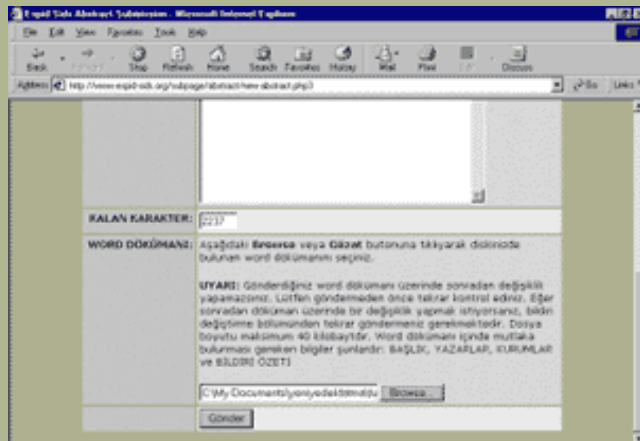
Espid Sds Abstract Submission - Microsoft Internet Explorer

File Edit View Favorites Tools Help

Back Forward Stop Refresh Home Search Favorites History Mail Print Edit Discuss

Address http://www.espid-sds.org/subpage/abstract/new abstract.php3

Go Links

KALAN KARAKTER: 2237

WORD DÖKÜMANI: Aşağıdaki Browse veya Gözat butonuna tıklayarak diskinizde bulunan word dökümanını seçiniz.

UYARI: Gönderdiğiniz word dökümanı üzerinde sonradan değişiklik yapamazsınız. Lütfen göndermeden önce tekrar kontrol ediniz. Eğer sonradan döküman üzerinde bir değişiklik yapmak istiyorsanız, bildiri değiştirme bölümünden tekrar göndermeniz gerekmektedir. Dosya boyutu maksimum 40 kilobayttır. Word dökümanı içinde mutlaka bulunması gereken bilgiler şunlardır: BAŞLIK, YAZARLAR, KURUMLAR ve BİLDİRİ ÖZETİ

C:\My Documents\yeniyedektimatu Browse...

Gönder